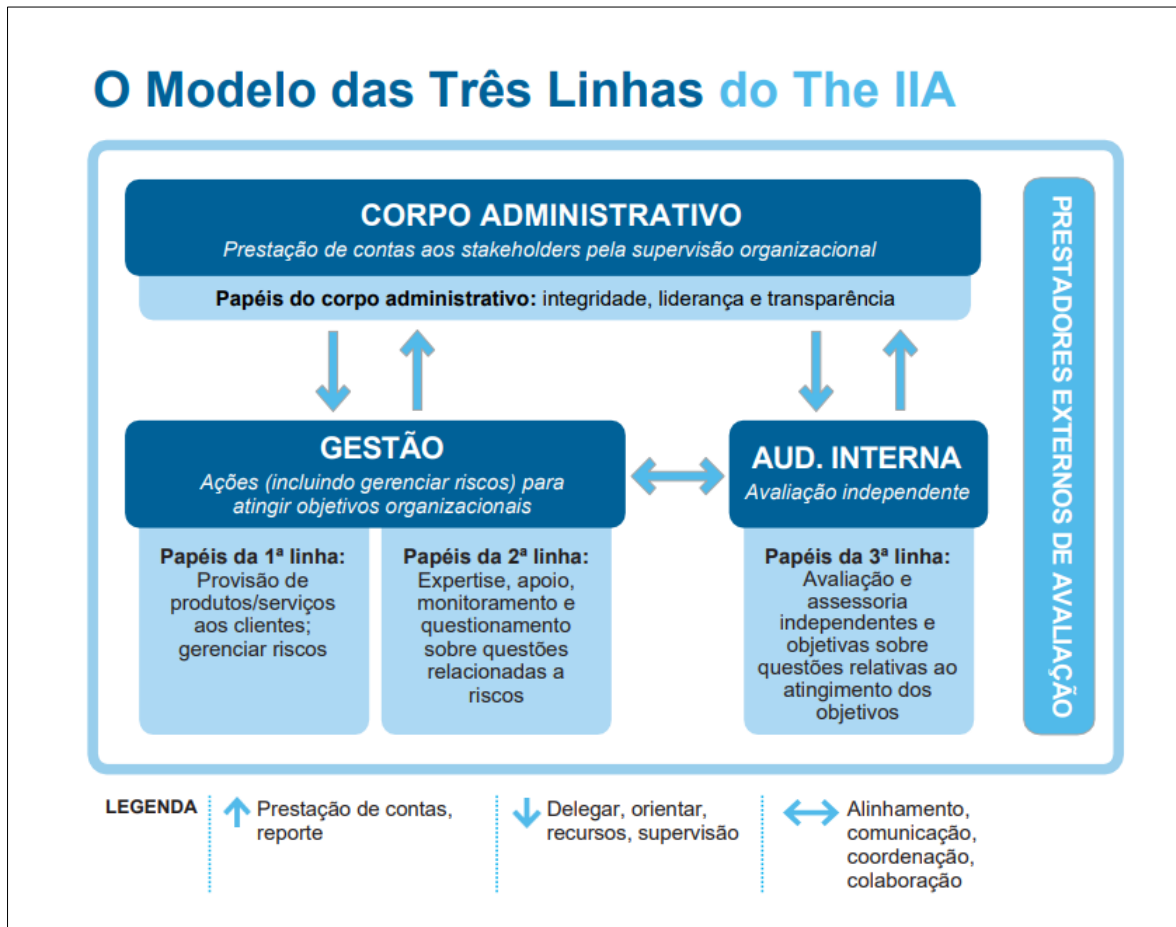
O Modelo das Três Linhas do The IIA

CORPO ADMINISTRATIVO

Prestação de contas aos stakeholders pela supervisão organizacional

Papéis do corpo administrativo: integridade, liderança e transparência

GESTÃO

Ações (incluindo gerenciar riscos) para atingir objetivos organizacionais

Papéis da 1ª linha: Provisão de produtos/serviços aos clientes; gerenciar riscos

Papéis da 2ª linha: Expertise, apoio, monitoramento e questionamento sobre questões relacionadas a riscos

AUD. INTERNA

Avaliação independente

Papéis da 3ª linha: Avaliação e assessoria independentes e objetivas sobre questões relativas ao atingimento dos objetivos

PRESTADORES EXTERNOS DE AVALIAÇÃO

LEGENDA

Prestação de contas, reporte

Delegar, orientar, recursos, supervisão

Alinhamento, comunicação, coordenação, colaboração